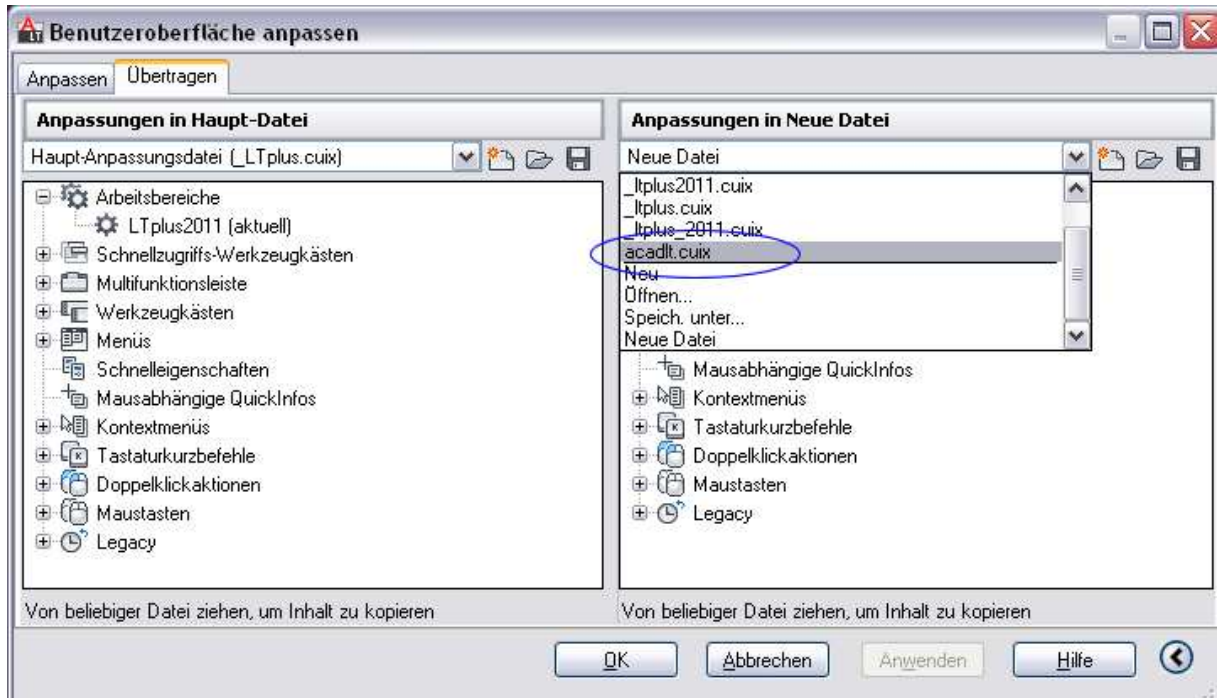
Benutzeroberfläche anpassen

Anpassen | Übertragen

Anpassungen in Haupt-Datei

Haupt-Anpassungsdatei (_LTplus.cuix)

Arbeitsbereiche
LTplus2011 (aktuell)
Schnellzugriffs-Werkzeugkästen
Multifunktionsleiste
Werkzeugkästen
Menüs
Schnelleigenschaften
Mausabhängige QuickInfos
Kontextmenüs
Tastaturkurzbefehle
Doppelklickaktionen
Maustasten
Legacy

Von beliebiger Datei ziehen, um Inhalt zu kopieren

Anpassungen in Neue Datei

Neue Datei

_ltplus2011.cuix
_ltplus.cuix
_ltplus_2011.cuix
acadlt.cuix
Neu
Öffnen...
Speich. unter...
Neue Datei

Mausabhängige QuickInfos
Kontextmenüs
Tastaturkurzbefehle
Doppelklickaktionen
Maustasten
Legacy

Von beliebiger Datei ziehen, um Inhalt zu kopieren

OK | Abbrechen | Anwenden | Hilfe